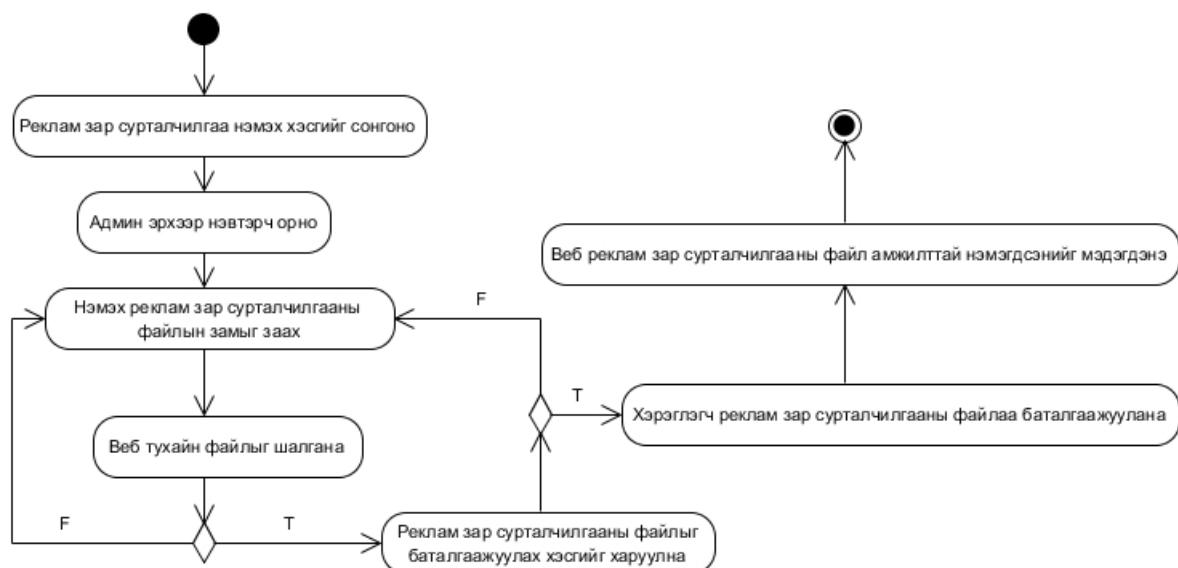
Реклам зар сурталчилгаа нэмэх хэсгийг сонгоно

Админ эрхээр нэвтэрч орно

Нэмэх реклам зар сурталчилгааны файлын замыг заах

Веб тухайн файлыг шалгана

F

T

Реклам зар сурталчилгааны файлыг баталгаажуулах хэсгийг харуулна

F

T

Хэрэглэгч реклам зар сурталчилгааны файлаа баталгаажуулана

Веб реклам зар сурталчилгааны файл амжилттай нэмэгдсэнийг мэдэгдэнэ